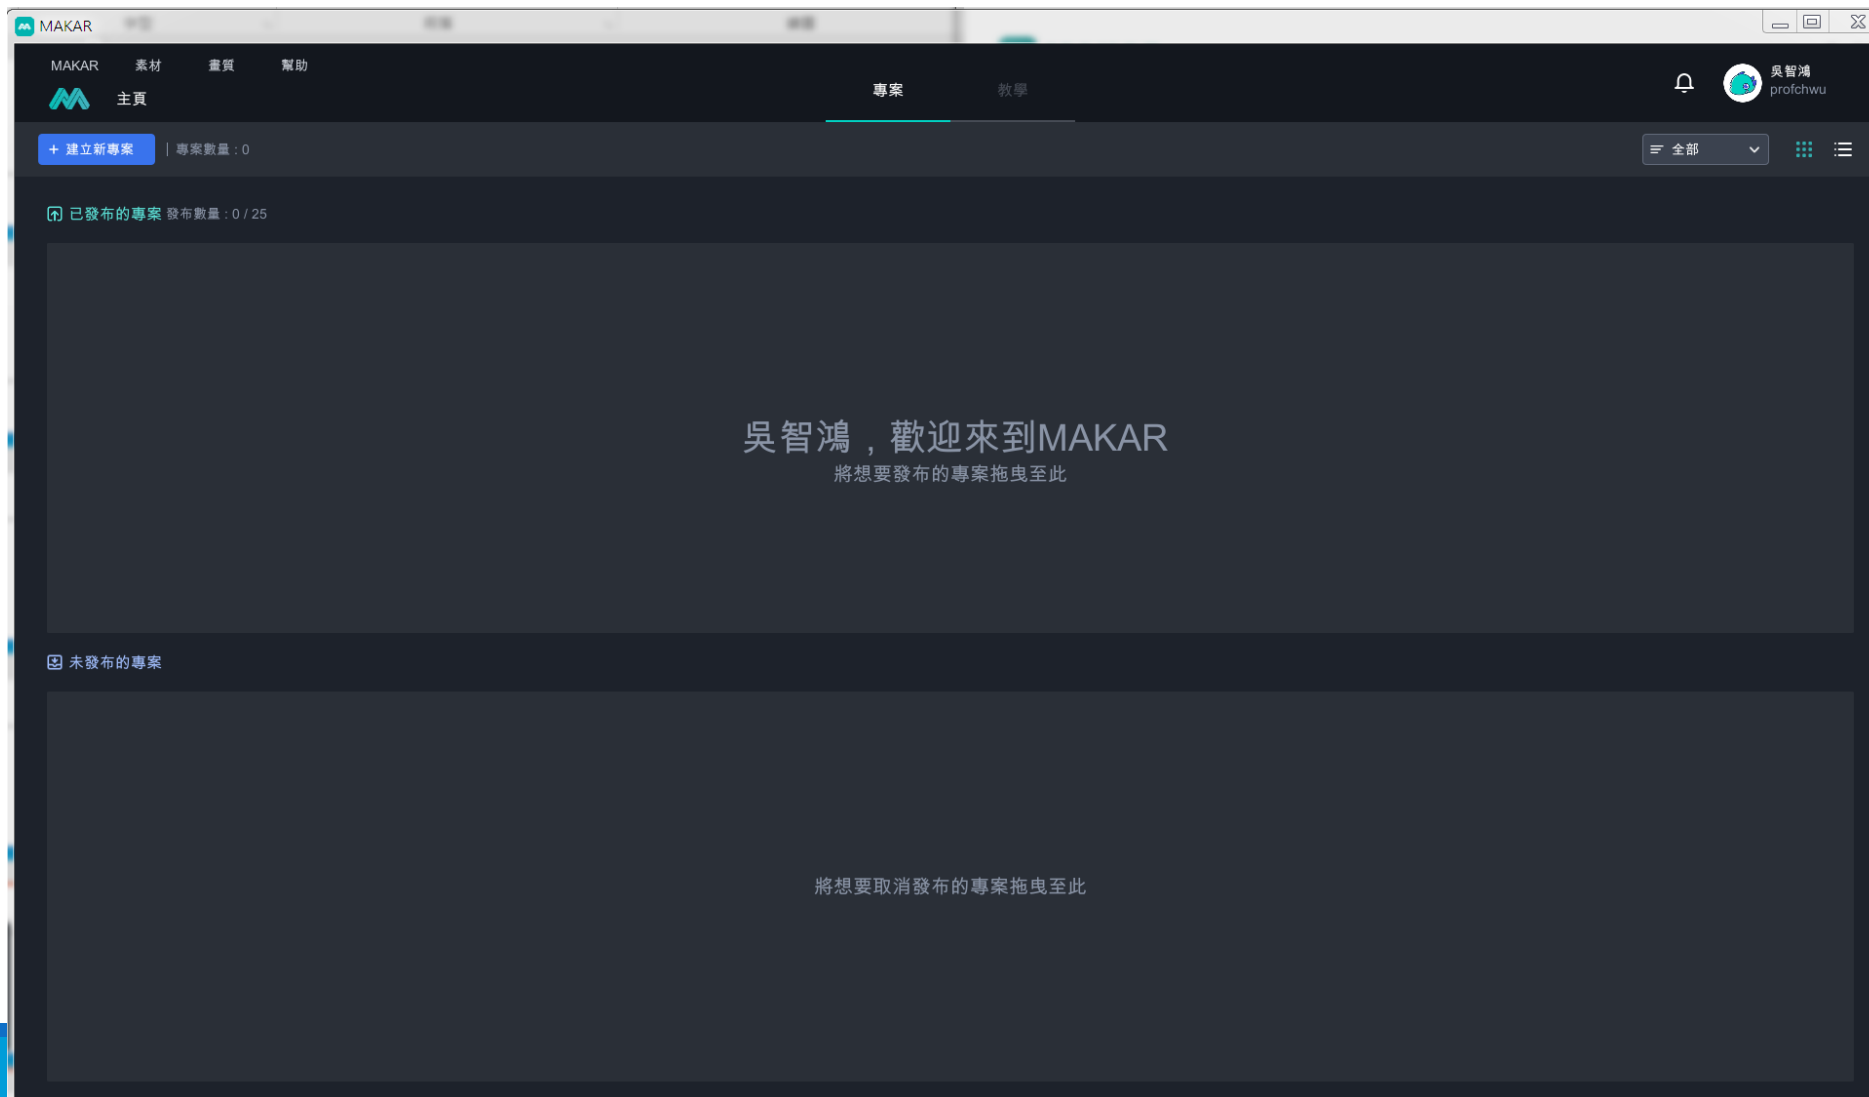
MAKAR

MAKAR 素材 畫質 幫助

主頁

專案 教學

吳智鴻
profchwu

+ 建立新專案 | 專案數量 : 0

全部

已發布的專案 發布數量 : 0 / 25

吳智鴻，歡迎來到MAKAR
將想要發布的專案拖曳至此

未發布的專案

將想要取消發布的專案拖曳至此